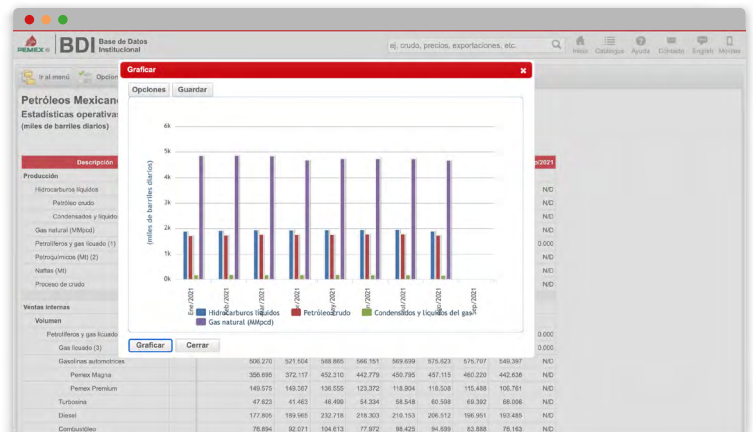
PEMEX BDI Base de Datos Institucional

ej. crudo, precios, exportaciones, etc.

Inicio Catálogos Ayuda Contacto English Móviles

Ir al menú Opcion

Petróleos Mexicano
Estadísticas operativa
(miles de barriles diarios)

Graficar

Opciones Guardar

6k
5k
4k
3k
2k
1k
0k

(miles de barriles diarios)

Ene/2021 Feb/2021 Mar/2021 Abr/2021 May/2021 Jun/2021 Jul/2021 Ago/2021 Sep/2021

Hidrocarburos líquidos Petróleo crudo Condensados y líquidos del gas Gas natural (MMpcd)

Graficar Cerrar

| Descripción | | | | | | | | | p/2021 |
|---|---|---|---|---|---|---|---|---|---|
| Producción | | | | | | | | | |
| Hidrocarburos líquidos | | | | | | | | | N/D |
| Petróleo crudo | | | | | | | | | N/D |
| Condensados y líquido | | | | | | | | | N/D |
| Gas natural (MMpcd) | | | | | | | | | N/D |
| Petrolíferos y gas licuado (1) | | | | | | | | | 0.000 |
| Petroquímicos (Mt) (2) | | | | | | | | | N/D |
| Naftas (Mt) | | | | | | | | | N/D |
| Proceso de crudo | | | | | | | | | N/D |
| Ventas internas | | | | | | | | | |
| Volumen | | | | | | | | | |
| Petrolíferos y gas licuado | | | | | | | | | 0.000 |
| Gas licuado (3) | | | | | | | | | 0.000 |
| Gasolinas automotrices | 506.270 | 521.504 | 588.865 | 566.151 | 569.699 | 575.623 | 576.707 | 549.397 | N/D |
| Pemex Magna | 356.695 | 372.117 | 452.310 | 442.779 | 450.795 | 457.115 | 460.220 | 442.636 | N/D |
| Pemex Premium | 149.575 | 149.387 | 136.555 | 123.372 | 118.904 | 118.508 | 115.488 | 106.761 | N/D |
| Turbosina | 47.623 | 41.463 | 46.490 | 54.334 | 58.548 | 60.598 | 69.392 | 68.006 | N/D |
| Diesel | 177.805 | 159.965 | 232.718 | 218.303 | 210.153 | 206.512 | 196.951 | 193.485 | N/D |
| Combustóleo | 76.894 | 92.071 | 104.613 | 77.972 | 98.425 | 94.599 | 83.888 | 76.163 | N/D |